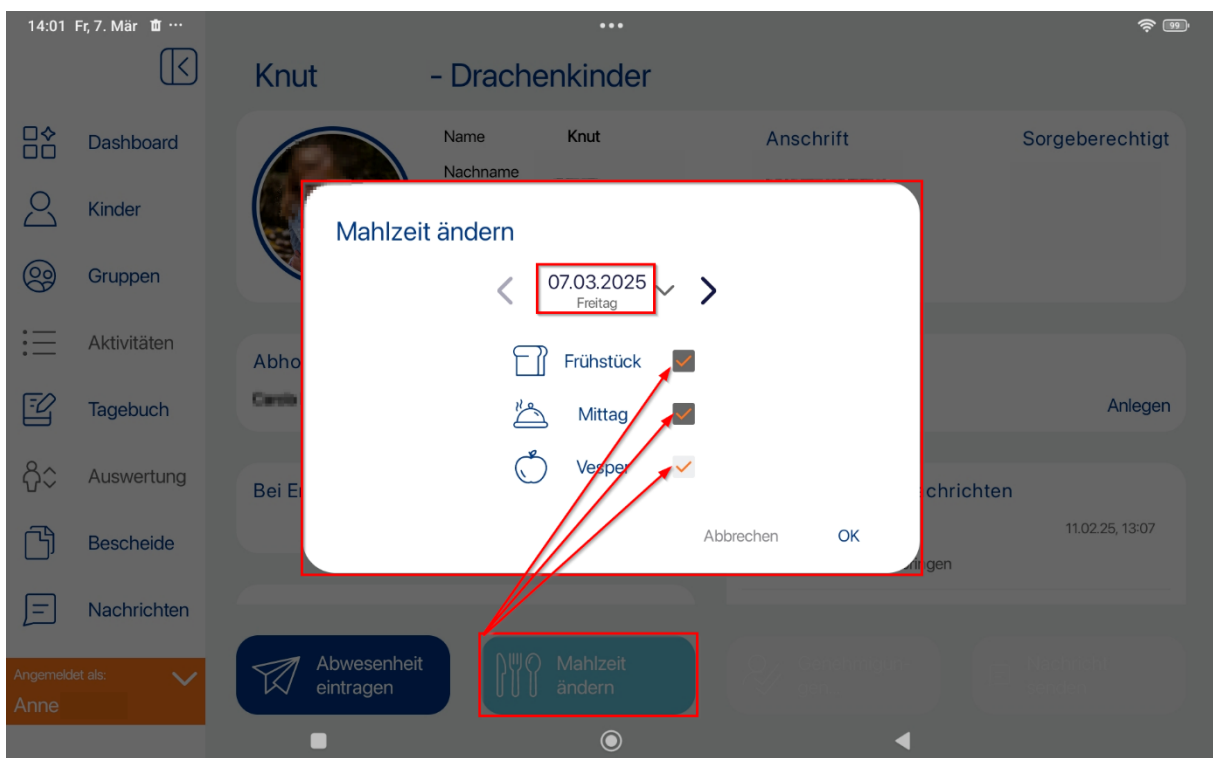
14:01 Fr, 7. Mär

Knut - Drachenkinder

Dashboard
Kinder
Gruppen
Aktivitäten
Tagebuch
Auswertung
Bescheide
Nachrichten

Angemeldet als:
Anne

Name Knut
Nachname

Anschrift
Sorgeberechtigt

Abho

Anlegen

Bei E

chrichten
11.02.25, 13:07
ngen

Mahlzeit ändern

07.03.2025
Freitag

Frühstück
Mittag
Vesper

Abbrechen
OK

Abwesenheit eintragen
Mahlzeit ändern